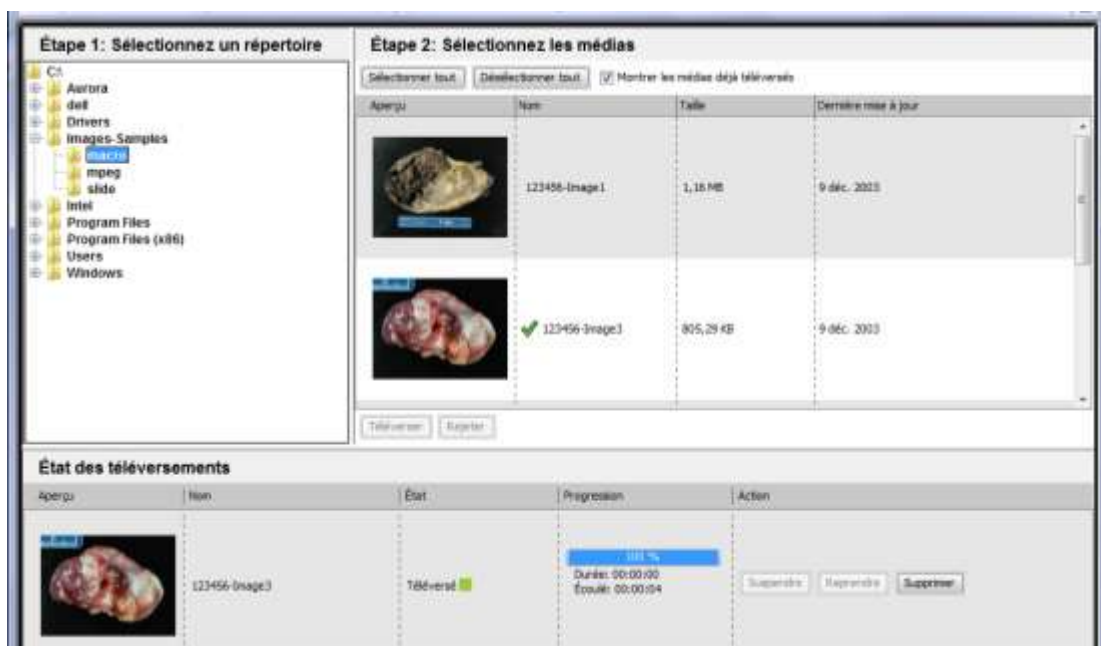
Étape 1: Sélectionnez un répertoire

C:\
Aurora
dell
Drivers
Images-Samples
macro
mpeg
slide
Intel
Program Files
Program Files (x86)
Users
Windows

Étape 2: Sélectionnez les médias

Sélectionner tout | Désélectionner tout | Montrer les médias déjà téléversés

| Aperçu | Nom | Taille | Dernière mise à jour |
|---|---|---|---|
| | 123456-Image1 | 1,16 MB | 9 déc. 2003 |
| | 123456-Image3 | 805,29 KB | 9 déc. 2003 |

Téléverser | Rejeter

État des téléversements

| Aperçu | Nom | État | Progression | Action |
|---|---|---|---|---|
| | 123456-Image3 | Téléversé | 100 % Durée: 00:00:00 Écoulé: 00:00:04 | Suspendre Reprendre Supprimer |